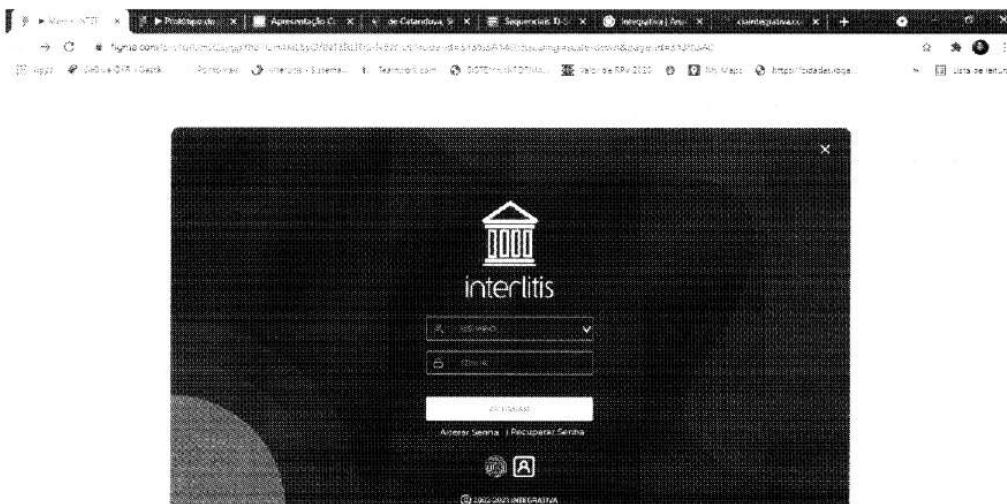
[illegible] × ▶ Protótipo do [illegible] × Apresentação C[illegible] × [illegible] de Catanduva, S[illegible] × Sequenciais D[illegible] × Integrativa | Ass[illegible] × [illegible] × +

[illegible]

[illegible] Apps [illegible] Paineis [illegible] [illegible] Valor de RPV 2020 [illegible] My Maps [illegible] Lista de leitura

×

interlitis

Usuário

Senha

ACESSAR

Alterar Senha | Recuperar Senha

© 2005-2021 INTEGRATIVA